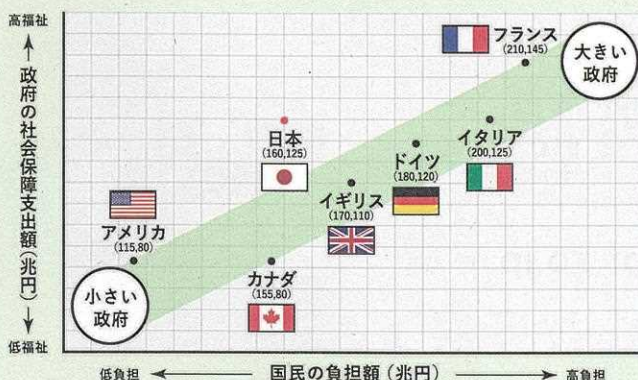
高福祉

政府の社会保障支出額(兆円)

低福祉

フランス
(210,145)

大きい
政府

日本
(160,125)

イタリア
(200,125)

ドイツ
(180,120)

イギリス
(170,110)

アメリカ
(115,80)

カナダ
(155,80)

小さい
政府

低負担

国民の負担額(兆円)

高負担